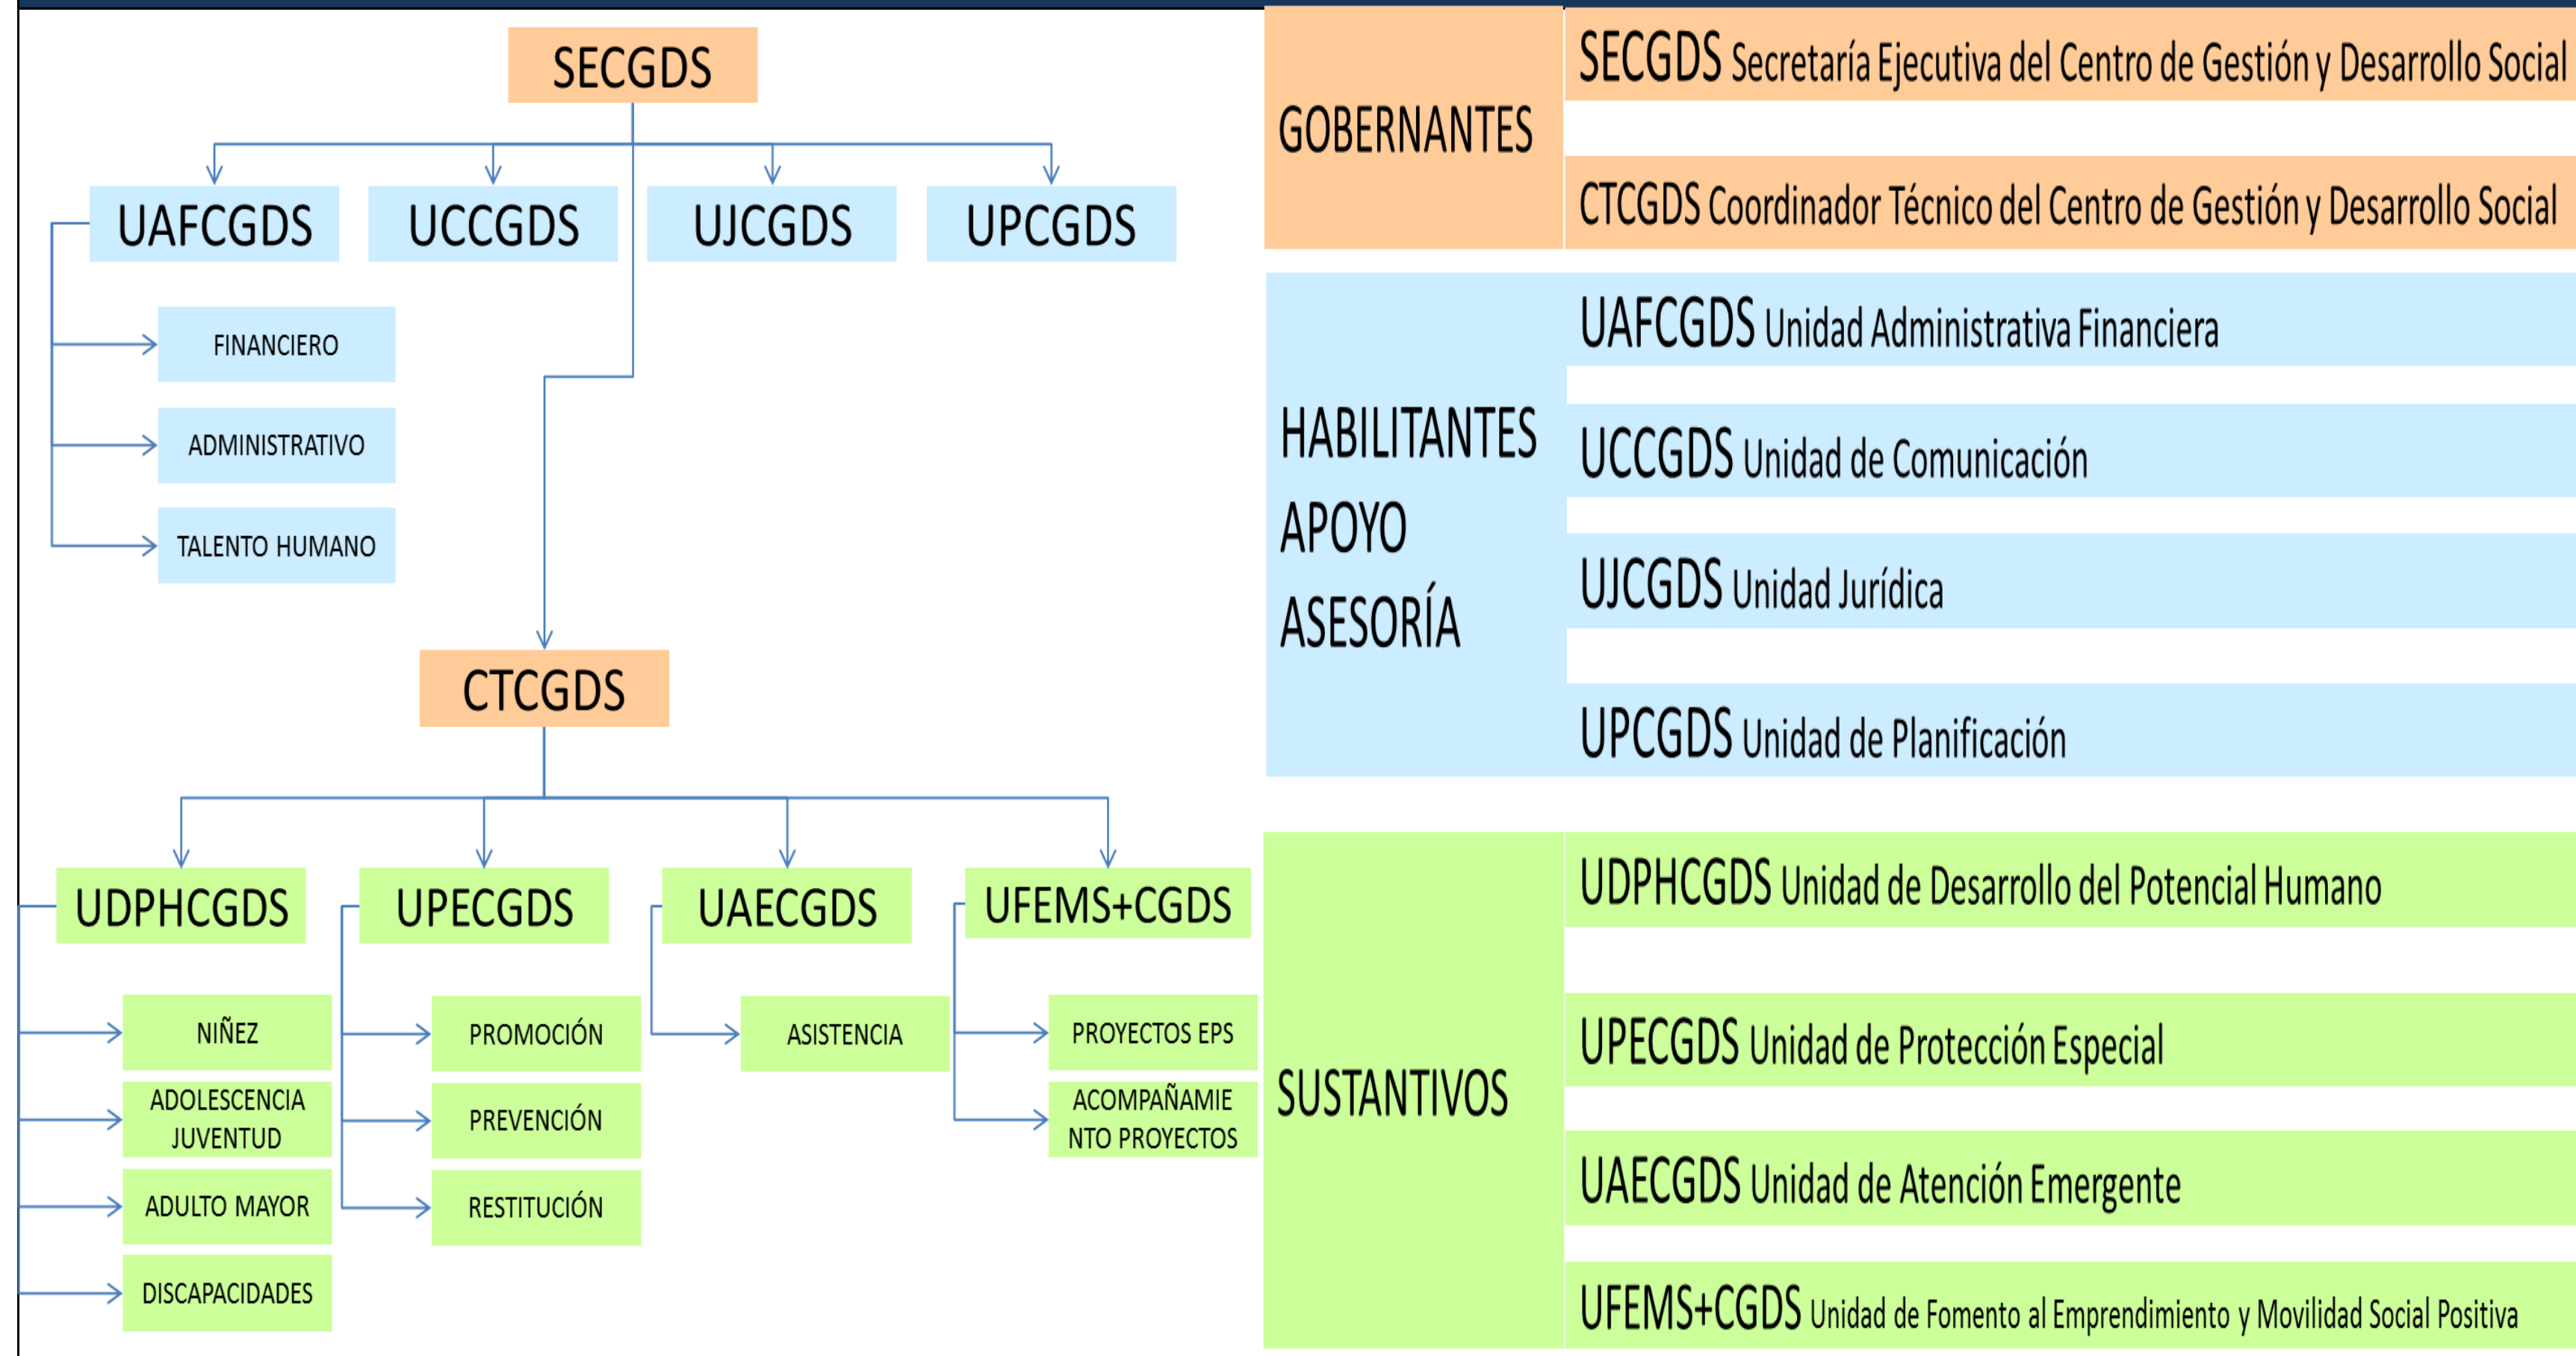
SECGDS

UAFCGDS

UCCGDS

UJCGDS

UPCGDS

FINANCIERO

ADMINISTRATIVO

TALENTO HUMANO

CTCGDS

UDPHCGDS

UPECGDS

UAECGDS

UFEMS+CGDS

NIÑEZ

ADOLESCENCIA JUVENTUD

ADULTO MAYOR

DISCAPACIDADES

PROMOCIÓN

PREVENCIÓN

RESTITUCIÓN

ASISTENCIA

PROYECTOS EPS

ACOMPAÑAMIENTO PROYECTOS

| GOBERNANTES | SECGDS Secretaría Ejecutiva del Centro de Gestión y Desarrollo Social |
|---|---|
| | CTCGDS Coordinador Técnico del Centro de Gestión y Desarrollo Social |
| HABILITANTES APOYO ASESORÍA | UAFCGDS Unidad Administrativa Financiera |
| | UCCGDS Unidad de Comunicación |
| | UJCGDS Unidad Jurídica |
| | UPCGDS Unidad de Planificación |
| SUSTANTIVOS | UDPHCGDS Unidad de Desarrollo del Potencial Humano |
| | UPECGDS Unidad de Protección Especial |
| | UAECGDS Unidad de Atención Emergente |
| | UFEMS+CGDS Unidad de Fomento al Emprendimiento y Movilidad Social Positiva |